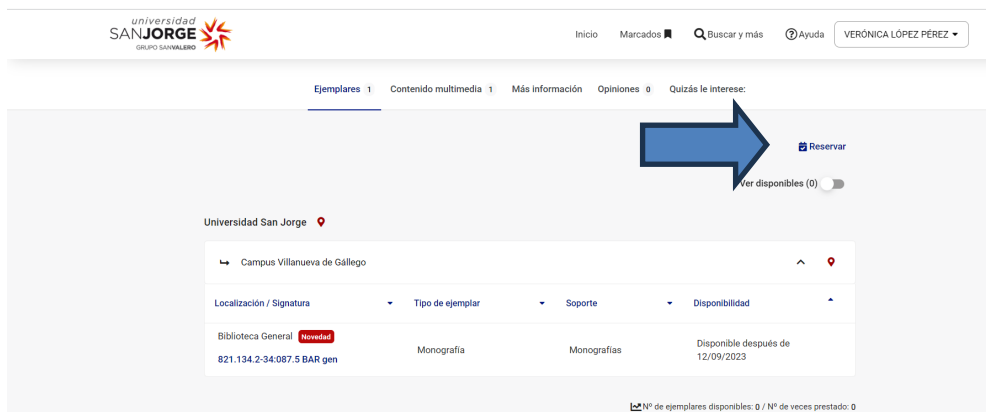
universidad
SANJORGE
GRUPO SANVALERO

Inicio Marcados Buscar y más Ayuda VERÓNICA LÓPEZ PÉREZ

Ejemplares 1 Contenido multimedia 1 Más información Opiniones 0 Quizás le interese:

Reservar

Ver disponibles (0)

Universidad San Jorge

Campus Villanueva de Gállego

| Localización / Signatura | Tipo de ejemplar | Soporte | Disponibilidad |
|---|---|---|---|
| Biblioteca General Novedad 821.134.2-34:087.5 BAR gen | Monografía | Monografías | Disponible después de 12/09/2023 |

Nº de ejemplares disponibles: 0 / Nº de veces prestado: 0